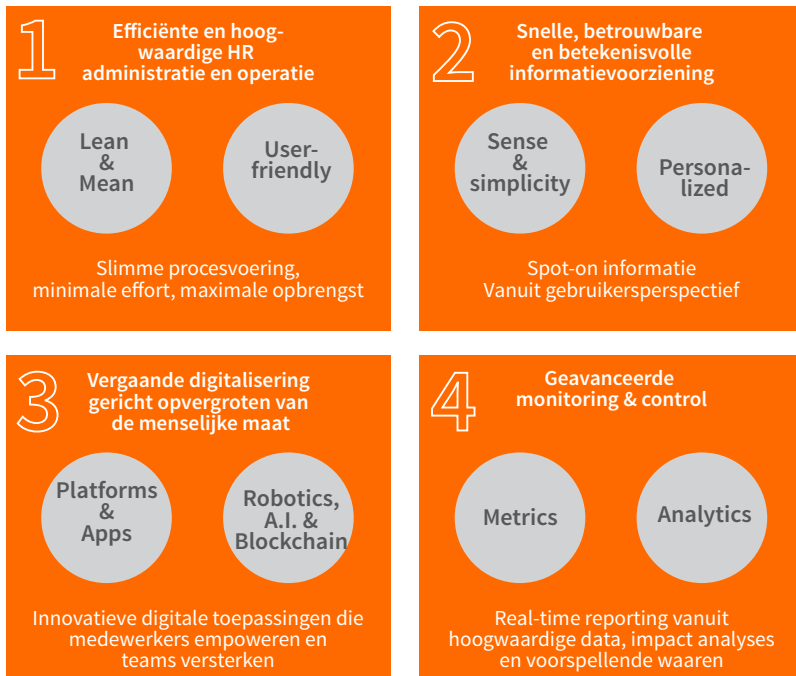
1

Efficiënte en hoogwaardige HR administratie en operatie

Lean & Mean

User-friendly

Slimme procesvoering, minimale effort, maximale opbrengst

2

Snelle, betrouwbare en betekenisvolle informatievoorziening

Sense & simplicity

Personalized

Spot-on informatie Vanuit gebruikersperspectief

3

Vergaande digitalisering gericht opvergroten van de menselijke maat

Platforms & Apps

Robotics, A.I. & Blockchain

Innovatieve digitale toepassingen die medewerkers empoweren en teams versterken

4

Geavanceerde monitoring & control

Metrics

Analytics

Real-time reporting vanuit hoogwaardige data, impact analyses en voorspellende waaren